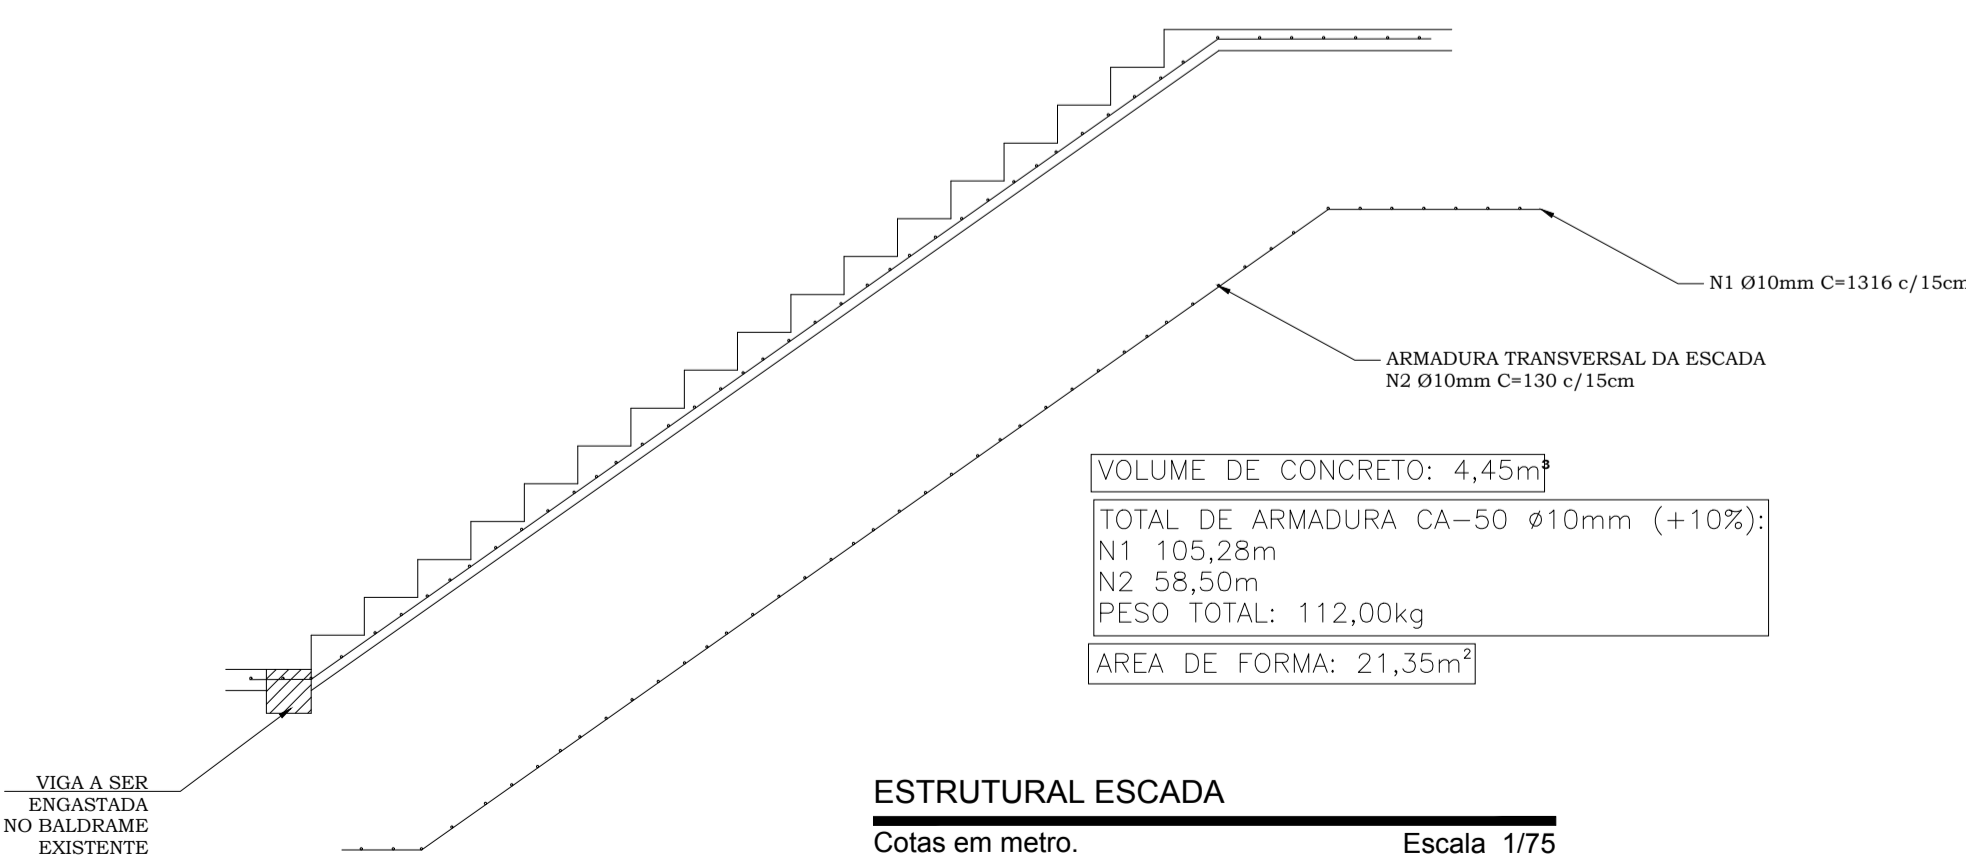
N1 Ø10mm C=1316 c/15cm

ARMADURA TRANSVERSAL DA ESCADA
N2 Ø10mm C=130 c/15cm

VOLUME DE CONCRETO: 4,45m³

TOTAL DE ARMADURA CA-50 ø10mm (+10%):
N1 105,28m
N2 58,50m
PESO TOTAL: 112,00kg

AREA DE FORMA: 21,35m²

VIGA A SER ENGASTADA NO BALDRAME EXISTENTE

ESTRUTURAL ESCADA

Cotas em metro.

Escala 1/75